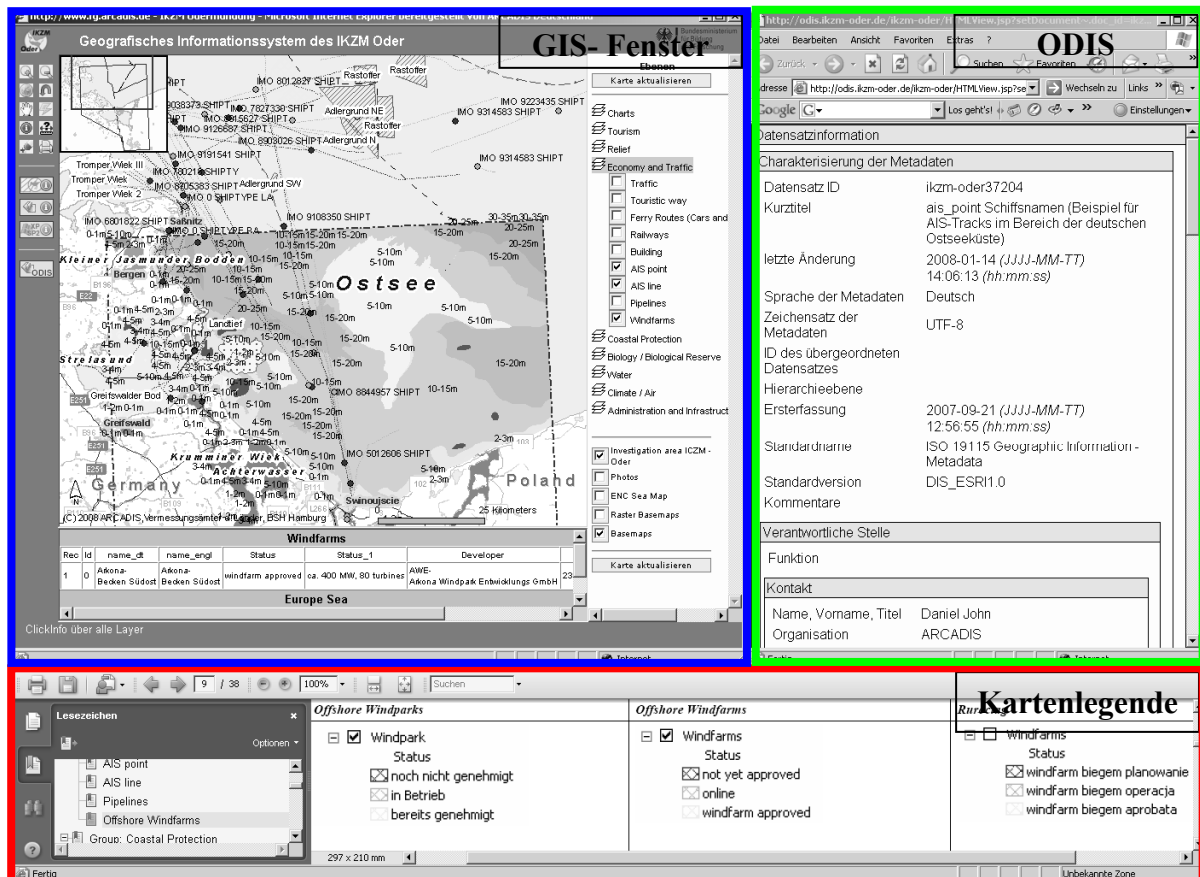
http://www.rg.arcadis.de - IKZM-Oderanbindung - Microsoft Internet Explorer bereitgestellt von ARCADIS Deutschland

Geografisches Informationssystem des IKZM Oder

GIS- Fenster

Ebenen

Karte aktualisieren

Charts
Tourism
Relief
Economy and Traffic
Traffic
Touristic way
Ferry Routes (Cars and
Railways
Building
AIS point
AIS line
Pipelines
Windfarms
Coastal Protection
Biology / Biological Reserve
Water
Climate / Air
Administration and Infrastruct

Investigation area ICZM - Oder
Photos
ENC Sea Map
Raster Basemaps
Basemaps

Karte aktualisieren

Ostsee
Kleiner Jasmunder Bodden
Bergen
Strelasund
Greifswalder Bod
Greifswald
Krumminer Wiek
Achterwasser
Germany
Poland
Swinoujscie
Tromper Wiek III
Tromper Wiek
Tromper Wiek 2
Saßnitz
Adlergrund NE
Adlergrund SW
Rastoffer
Landtief
IMO 9108350 SHIPT
IMO 8844957 SHIPT
IMO 5012606 SHIPT
IMO 9314583 SHIPT
IMO 9223435 SHIPT
IMO 9191541 SHIPT
25 Kilometers
(C) 2008 ARCADIS, Vermessungsämter Stralsund, BSH Hamburg

Windfarms

| Rec | Id | name_dt | name_engl | Status | Status_1 | Developer |
|---|---|---|---|---|---|---|
| 1 | 0 | Arkona-Becken Südost | Arkona-Becken Südost | windfarm approved | ca. 400 MW, 80 turbines | AWE-Arkona Windpark Entwicklungs GmbH |

Europe Sea

ClickInfo über alle Layer

http://odis.ikzm-oder.de/ikzm-oder/HTMLView.jsp?setDocument=...

ODIS

Datei Bearbeiten Ansicht Favoriten Extras ?
Zurück Suchen Favoriten
Adresse http://odis.ikzm-oder.de/ikzm-oder/HTMLView.jsp?se Wechseln zu Links
Google Los geht's! Einstellungen

Datensatzinformation

Charakterisierung der Metadaten

Datensatz ID ikzm-oder37204
Kurztitel ais_point Schiffsnamen (Beispiel für AIS-Tracks im Bereich der deutschen Ostseeküste)
letzte Änderung 2008-01-14 (JJJJ-MM-TT) 14:06:13 (hh:mm:ss)
Sprache der Metadaten Deutsch
Zeichensatz der Metadaten UTF-8
ID des übergeordneten Datensatzes
Hierarchieebene
Ersterfassung 2007-09-21 (JJJJ-MM-TT) 12:56:55 (hh:mm:ss)
Standardname ISO 19115 Geographic Information - Metadata
Standardversion DIS_ESRI1.0
Kommentare

Verantwortliche Stelle

Funktion

Kontakt

Name, Vorname, Titel Daniel John
Organisation ARCADIS

9 / 38 100% Suchen

Kartenlegende

Lesezeichen
Optionen
AIS point
AIS line
Pipelines
Offshore Windfarms
Group: Coastal Protection

Offshore Windparks
Windpark
Status
noch nicht genehmigt
in Betrieb
bereits genehmigt

Offshore Windfarms
Windfarms
Status
not yet approved
online
windfarm approved

Windfarms
Status
windfarm biegem planowanie
windfarm biegem operacja
windfarm biegem aprobata

297 x 210 mm
Fertig
Unbekannte Zone